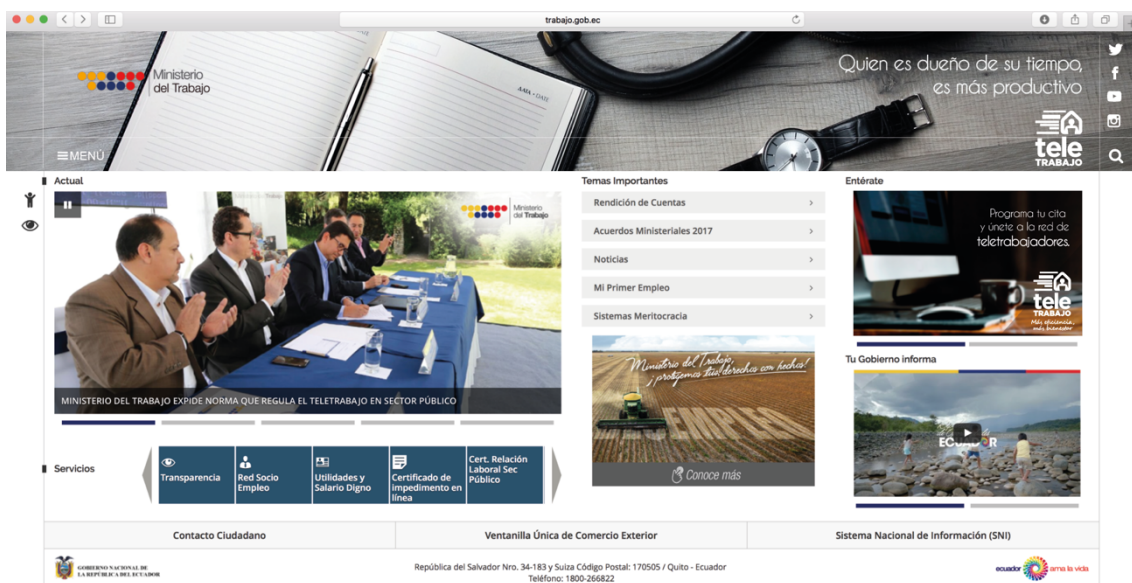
trabajo.gob.ec

Ministerio del Trabajo

Quien es dueño de su tiempo, es más productivo

tele TRABAJO

≡MENÚ

Actual

Ministerio del Trabajo

MINISTERIO DEL TRABAJO EXPIDE NORMA QUE REGULA EL TELETRABAJO EN SECTOR PÚBLICO

Temas Importantes

Rendición de Cuentas

Acuerdos Ministeriales 2017

Noticias

Mi Primer Empleo

Sistemas Meritocracia

Ministerio del Trabajo, ¡protegemos tus derechos con hechos!

EMPLEO

Conoce más

Entérate

Programa tu cita y únete a la red de teletrabajadores.

tele TRABAJO

Tu Gobierno informa

ECUADOR

Servicios

Transparencia

Red Socio Empleo

Utilidades y Salario Digno

Certificado de impedimento en línea

Cert. Relación Laboral Sec Público

Contacto Ciudadano

Ventanilla Única de Comercio Exterior

Sistema Nacional de Información (SNI)

GOBIERNO NACIONAL DE LA REPÚBLICA DEL ECUADOR

República del Salvador Nro. 34-183 y Suiza Código Postal: 170505 / Quito - Ecuador
Teléfono: 1800-266822

ecuador ama la vida